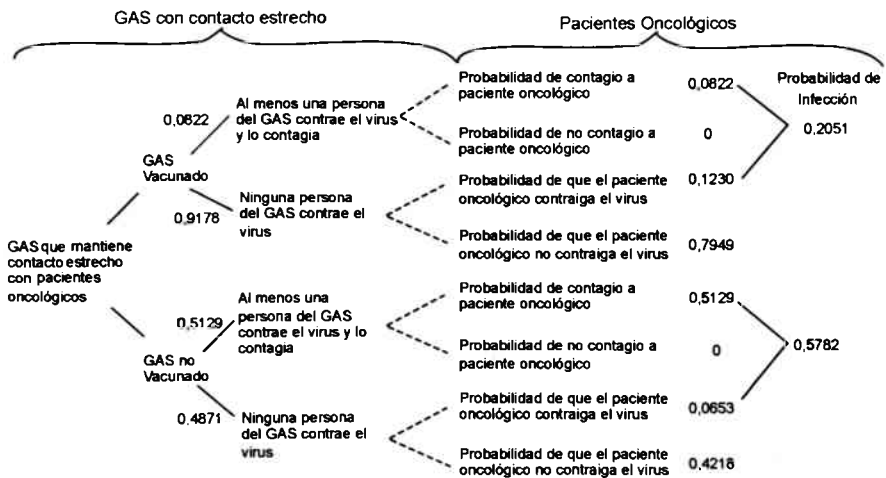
GAS con contacto estrecho

Pacientes Oncológicos

GAS que mantiene contacto estrecho con pacientes oncológicos

GAS Vacunado

0,0822

Al menos una persona del GAS contrae el virus y lo contagia

Probabilidad de contagio a paciente oncológico

0,0822

Probabilidad de no contagio a paciente oncológico

0

0,9178

Ninguna persona del GAS contrae el virus

Probabilidad de que el paciente oncológico contraiga el virus

0,1230

Probabilidad de que el paciente oncológico no contraiga el virus

0,7949

Probabilidad de Infección

0,2051

GAS no Vacunado

0,5129

Al menos una persona del GAS contrae el virus y lo contagia

Probabilidad de contagio a paciente oncológico

0,5129

Probabilidad de no contagio a paciente oncológico

0

0,4871

Ninguna persona del GAS contrae el virus

Probabilidad de que el paciente oncológico contraiga el virus

0,0653

Probabilidad de que el paciente oncológico no contraiga el virus

0,4218

0,5782